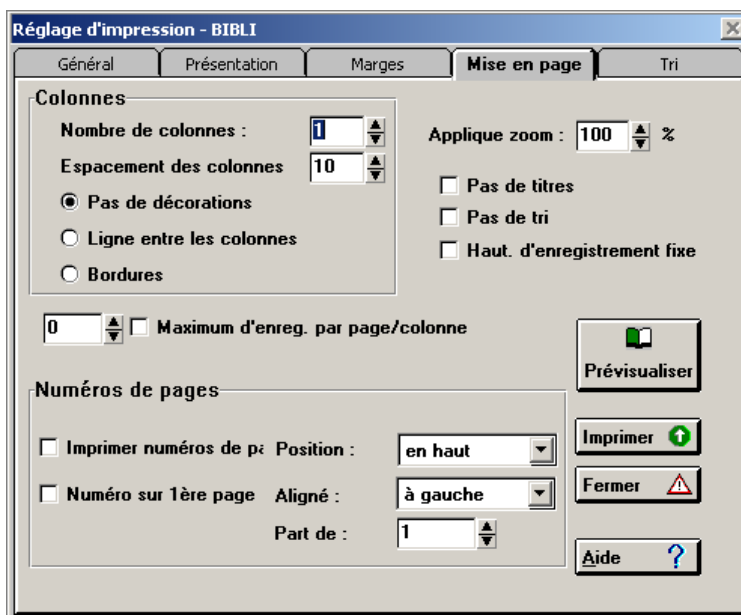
Réglage d'impression - BIBLI

Général | Présentation | Marges | Mise en page | Tri

Colonnes

Nombre de colonnes : 1

Espacement des colonnes 10

Pas de décorations

Ligne entre les colonnes

Bordures

Applique zoom : 100 %

Pas de titres

Pas de tri

Haut. d'enregistrement fixe

0 Maximum d'enreg. par page/colonne

Prévisualiser

Numéros de pages

Imprimer numéros de pa

Position : en haut

Numéro sur 1ère page

Aligné : à gauche

Part de : 1

Imprimer

Fermer

Aide ?